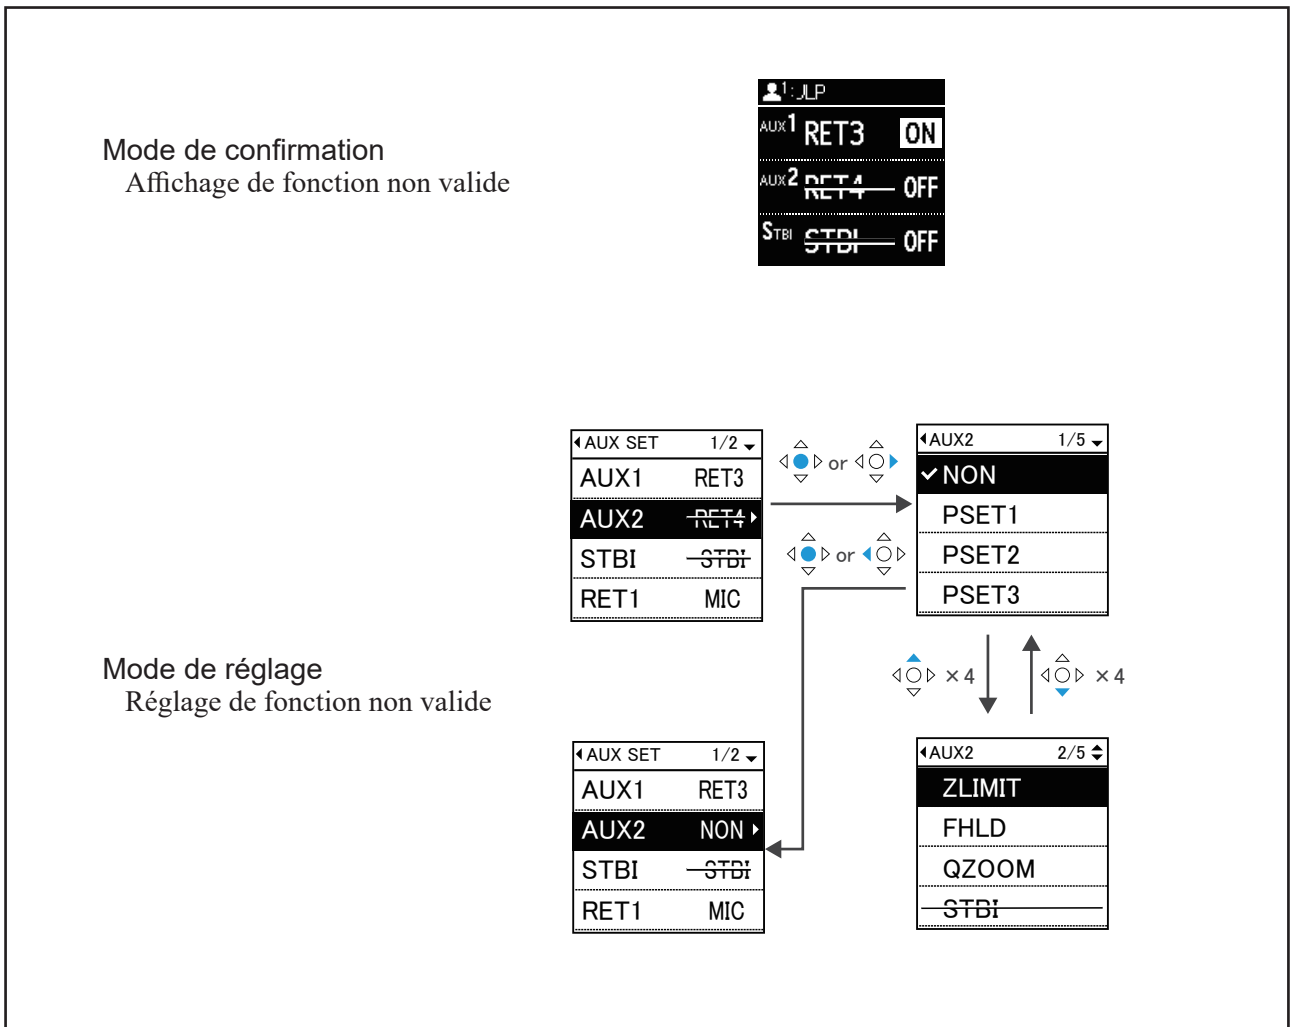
Mode de confirmation
Affichage de fonction non valide

1: JLP
AUX1 RET3 ON
AUX2 RET4 OFF
STBI STBI OFF

Mode de réglage
Réglage de fonction non valide

AUX SET 1/2
AUX1 RET3
AUX2 RET4
STBI STBI
RET1 MIC

or

AUX2 1/5
NON
PSET1
PSET2
PSET3

or

× 4

× 4

AUX SET 1/2
AUX1 RET3
AUX2 NON
STBI STBI
RET1 MIC

AUX2 2/5
ZLIMIT
FHLD
QZOOM
STBI